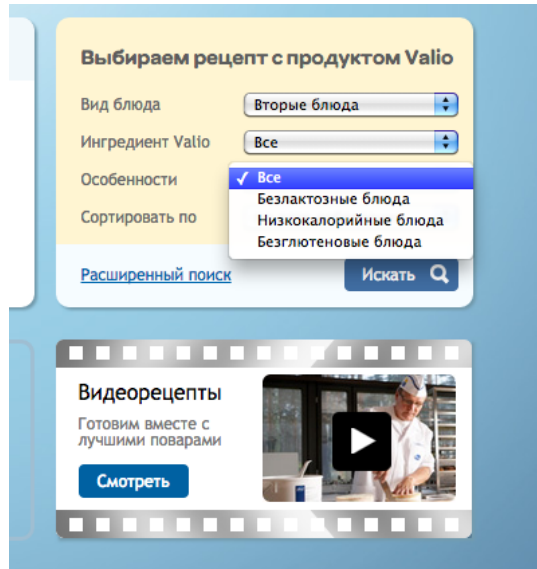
Выбираем рецепт с продуктом Valio

Вид блюда
Вторые блюда

Ингредиент Valio
Все

Особенности
✓ Все
Безлактозные блюда
Низкокалорийные блюда
Безглютеновые блюда

Сортировать по

Расширенный поиск
Искать

Видеорецепты
Готовим вместе с лучшими поварами
Смотреть